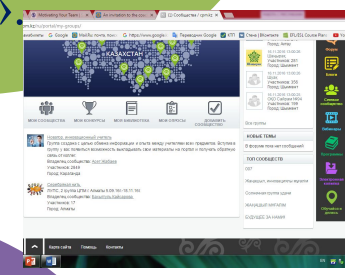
Motivating Your Team | An Invitation to the ... | Сообщества / Группы

.kz/ru/my-groups/

закладки Google Mail.Ru почта Google https://www.google.r Переводчик Google КТП Сабақ | Жоспарла SPL-IEL Course Plan

Город: Актау

Сообщества
Участников: 261
Город: Шымкент

Участников: 206
Город: Шымкент

ОКО Сайрам НКЧ
Участников: 1
Город: Шымкент

Все группы

КАЗАХСТАН

МОИ СООБЩЕСТВА | МОИ КОНКУРСЫ | МОИ ПУБЛИКАЦИИ | МОИ ОПРОСЫ | ДОБАВИТЬ СООБЩЕСТВО

Новатор, инновационный учитель
Группа создана с целью обмена информации и опыта между учителями всех предметов. Вступив в группу у вас появиться возможность выкладывать свои материалы на портал и получить обширные связи студентов и
Владелец сообщества: Асет Жайбаев
Участников: 2659
Город: Караганда

Семейная жизнь
ЛУПС. 2 группа (ЦПИ / Алматы 9.00 / 10.11.18)
Владелец сообщества: Кандыгуль Бейшенова
Участников: 17
Город: Алматы

НОВЫЕ ТЕМЫ
В форуме пока нет сообщений

ТОП СООБЩЕСТВ
ОБЛ
Женщины, инновационных научи
Семейная группа Урааж
ЖАҢАНДЫ МАҒАЛІМ
БУДУЩЕЕ ЗА НАМИ!

Профиль
Новости
Блоги
Сетевые сообщества
Вебинары
Видео
Объявления и контакты

Тех. поддержка | Помощь | Контакты